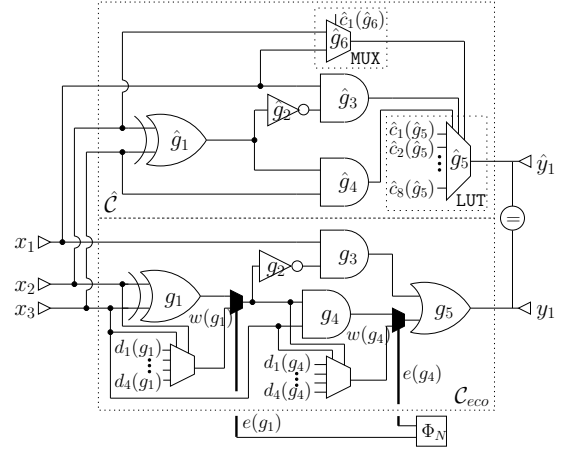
$\hat{c}_1(\hat{g}_6)$
$\hat{g}_6$
MUX
$\hat{g}_3$
$\hat{g}_2$
$\hat{g}_1$
$\hat{c}_1(\hat{g}_5)$
$\hat{c}_2(\hat{g}_5)$
$\hat{g}_5$
$\hat{g}_4$
$\hat{c}_8(\hat{g}_5)$
$\hat{\mathcal{C}}$
LUT
$\hat{y}_1$
$=$
$x_1$
$g_2$
$g_3$
$x_2$
$g_1$
$g_5$
$y_1$
$x_3$
$g_4$
$w(g_1)$
$w(g_4)$
$d_1(g_1)$
$d_4(g_1)$
$d_1(g_4)$
$d_4(g_4)$
$e(g_4)$
$\mathcal{C}_{eco}$
$e(g_1)$
$\Phi_N$